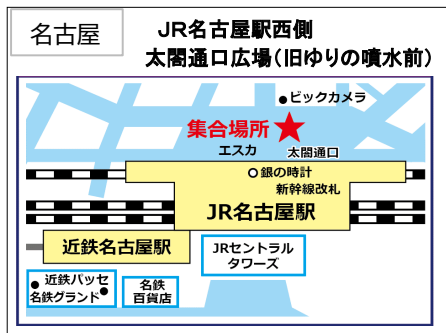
名古屋

JR名古屋駅西側
太閤通口広場（旧ゆりの噴水前）

ビックカメラ

集合場所

エスカ

太閤通口

銀の時計

新幹線改札

JR名古屋駅

近鉄名古屋駅

JRセントラルタワーズ

近鉄パッセ

名鉄グランド

名鉄百貨店